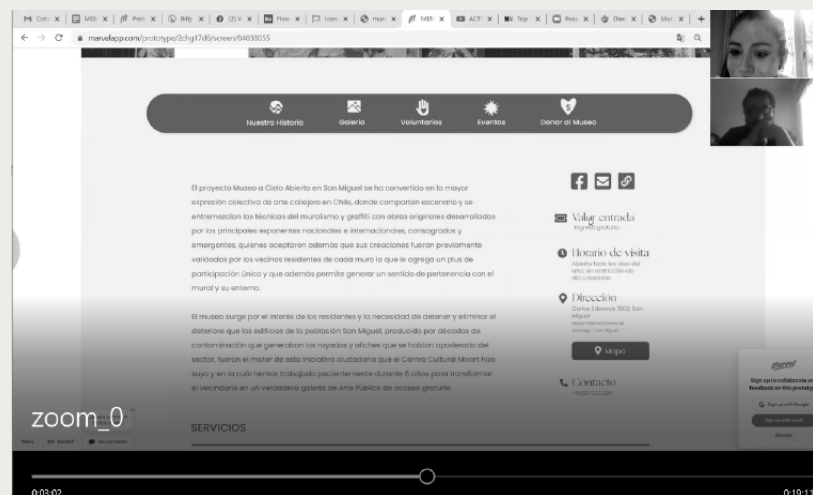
marvelapp.com/prototype/2chg17d6/screen/84038055

Nuestra Historia Galería Voluntarios Eventos Donar al Museo

El proyecto Museo a Cielo Abierto en San Miguel se ha convertido en la mayor expresión colectiva de arte callejero en Chile, donde comparten escenario y se entremezclan las técnicas del muralismo y graffiti con obras originales desarrolladas por los principales exponentes nacionales e internacionales, consagrados y emergentes, quienes aceptaron además que sus creaciones fueran previamente validadas por los vecinos residentes de cada muro lo que le agrega un plus de participación único y que además permite generar un sentido de pertenencia con el mural y su entorno.

El museo surge por el interés de los residentes y la necesidad de detener y eliminar el deterioro que los edificios de la población San Miguel, producido por décadas de contaminación que generaban los rayados y afiches que se habían apoderado del sector, fueron el motor de esta iniciativa ciudadana que el Centro Cultural Mixart hizo suyo y en la cuál hemos trabajado pacientemente durante 8 años para transformar el vecindario en un verdadera galería de Arte Público de acceso gratuito.

SERVICIOS

Valor entrada
Ingreso gratuito

Horario de visita
Abierto todos los días del año, sin restricción de horario

Dirección
Carlos Edwards 1502, San Miguel
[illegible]

Mapa

Contacto
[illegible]

Sign up to collaborate and give feedback on this prototype

zoom_0

0:03:02
0:19:1